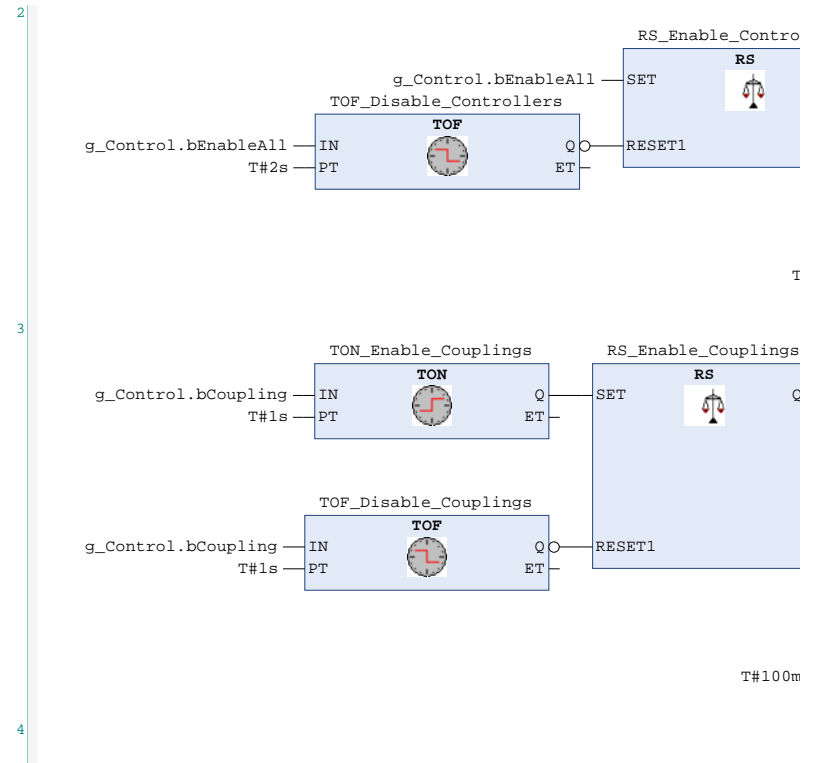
2

RS_Enable_Contro

RS

g_Control.bEnableAll SET

TOF_Disable_Controllers

TOF

g_Control.bEnableAll IN

Q RESET1

T#2s PT

ET

T

3

TON_Enable_Couplings

RS_Enable_Couplings

TON

RS

g_Control.bCoupling IN

Q SET

Q

T#1s PT

ET

TOF_Disable_Couplings

TOF

g_Control.bCoupling IN

Q RESET1

T#1s PT

ET

T#100m

4